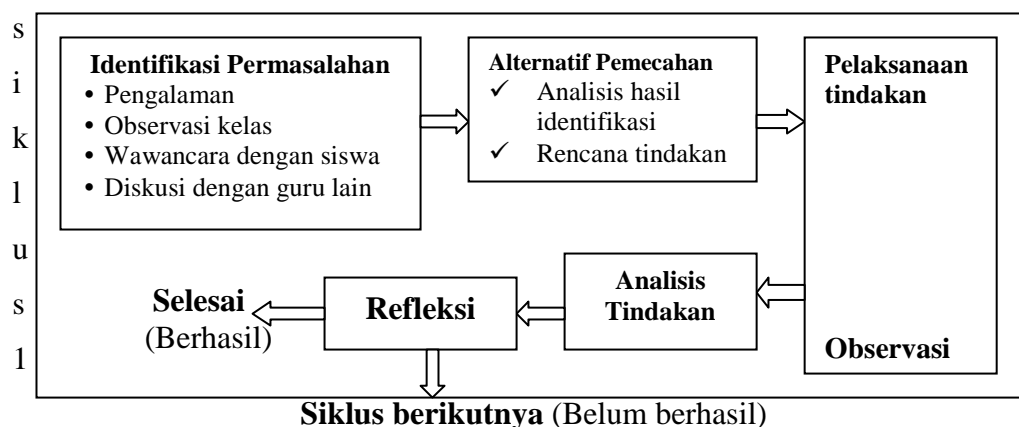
s i k l u s 1

**Identifikasi Permasalahan**
• Pengalaman
• Observasi kelas
• Wawancara dengan siswa
• Diskusi dengan guru lain

**Alternatif Pemecahan**
✓ Analisis hasil identifikasi
✓ Rencana tindakan

**Pelaksanaan tindakan**

**Observasi**

**Analisis Tindakan**

**Refleksi**

**Selesai** (Berhasil)

**Siklus berikutnya** (Belum berhasil)